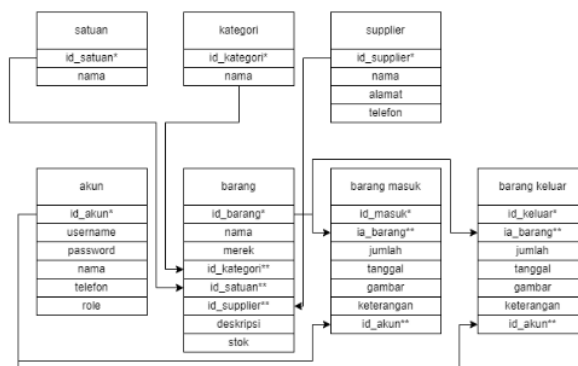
satuan
id_satuan*
nama

kategori
id_kategori*
nama

supplier
id_supplier*
nama
alamat
telefon

akun
id_akun*
username
password
nama
telefon
role

barang
id_barang*
nama
merek
id_kategori**
id_satuan**
id_supplier**
deskripsi
stok

barang masuk
id_masuk*
ia_barang**
jumlah
tanggal
gambar
keterangan
id_akun**

barang keluar
id_keluar*
ia_barang**
jumlah
tanggal
gambar
keterangan
id_akun**